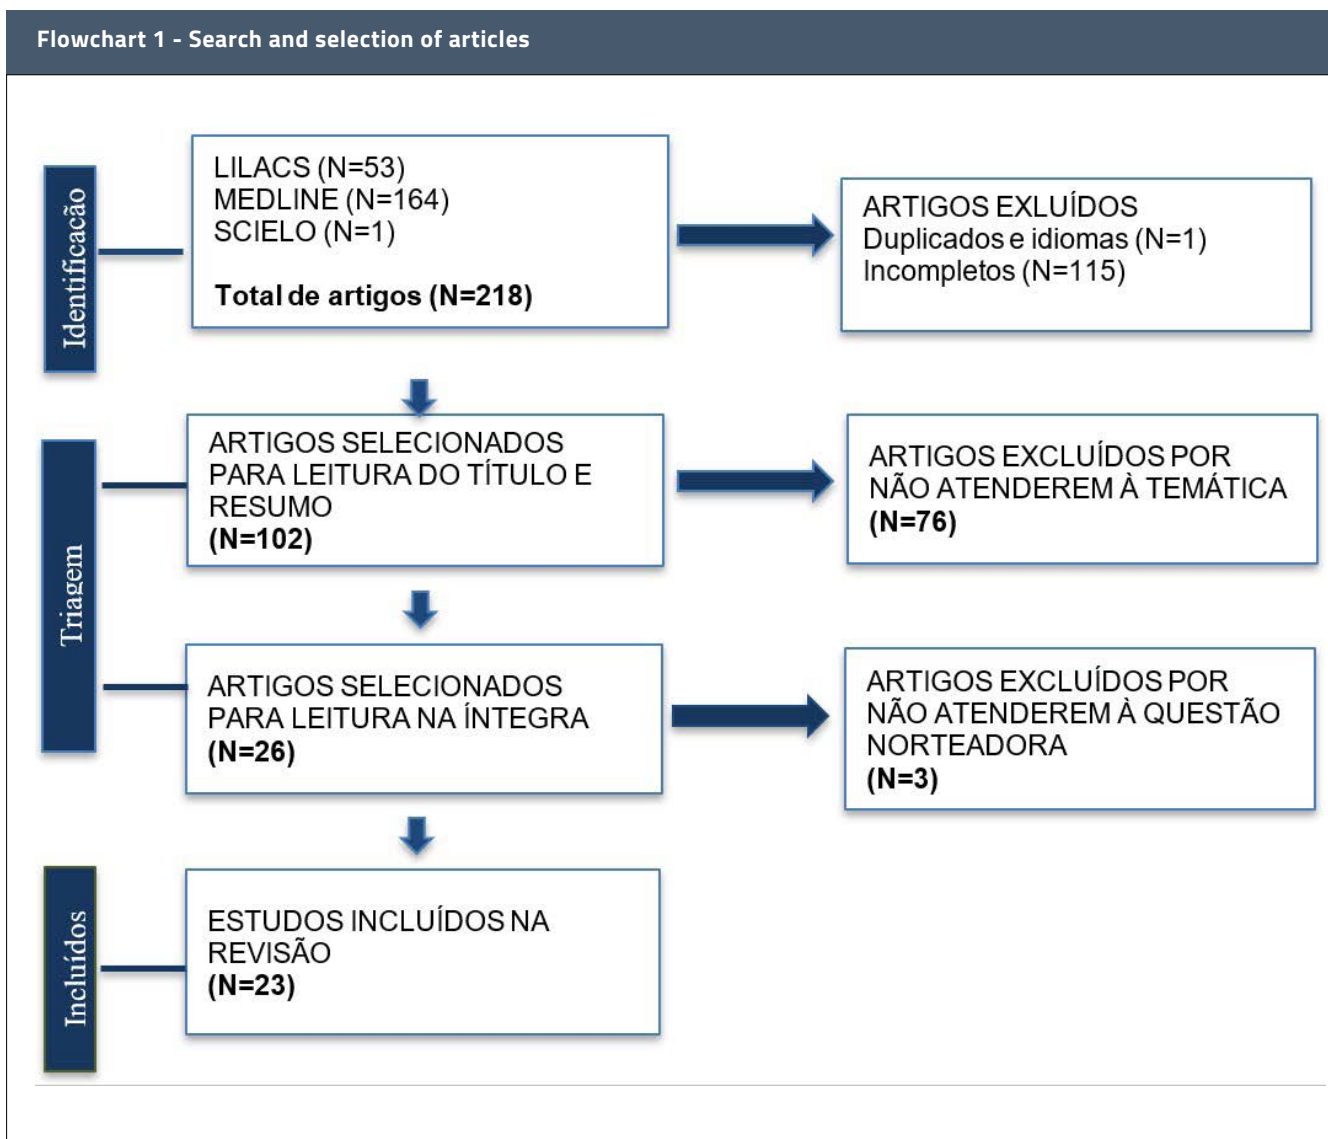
Flowchart 1 - Search and selection of articles

Identificacão

LILACS (N=53)
MEDLINE (N=164)
SCIELO (N=1)

Total de artigos (N=218)

ARTIGOS EXLUÍDOS
Duplicados e idiomas (N=1)
Incompletos (N=115)

Triagem

ARTIGOS SELECIONADOS PARA LEITURA DO TÍTULO E RESUMO
(N=102)

ARTIGOS EXCLUÍDOS POR NÃO ATENDEREM À TEMÁTICA
(N=76)

ARTIGOS SELECIONADOS PARA LEITURA NA ÍNTEGRA
(N=26)

ARTIGOS EXCLUÍDOS POR NÃO ATENDEREM À QUESTÃO NORTEADORA
(N=3)

Incluídos

ESTUDOS INCLUÍDOS NA REVISÃO
(N=23)